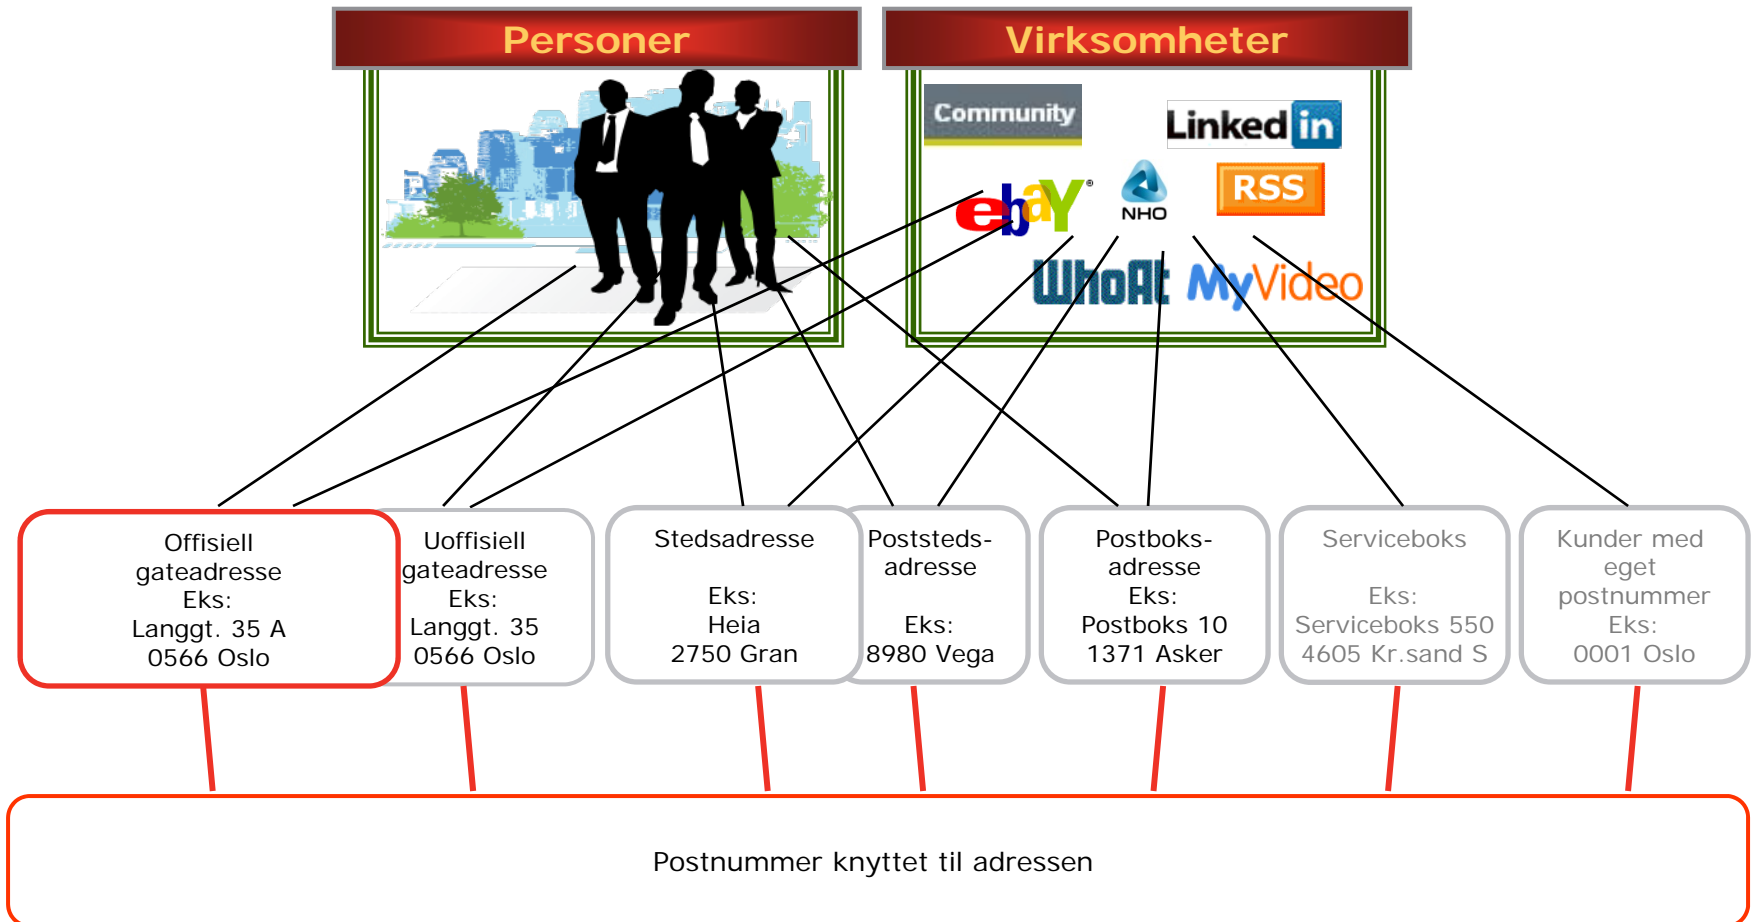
Personer

Virksomheter

Community

LinkedIn

ebaY

NHO

RSS

WhoAt

MyVideo

Offisiell gateadresse
Eks:
Langgt. 35 A
0566 Oslo

Uoffisiell gateadresse
Eks:
Langgt. 35
0566 Oslo

Stedsadresse

Eks:
Heia
2750 Gran

Poststeds-adresse

Eks:
8980 Vega

Postboks-adresse
Eks:
Postboks 10
1371 Asker

Serviceboks

Eks:
Serviceboks 550
4605 Kr.sand S

Kunder med eget postnummer
Eks:
0001 Oslo

Postnummer knyttet til adressen